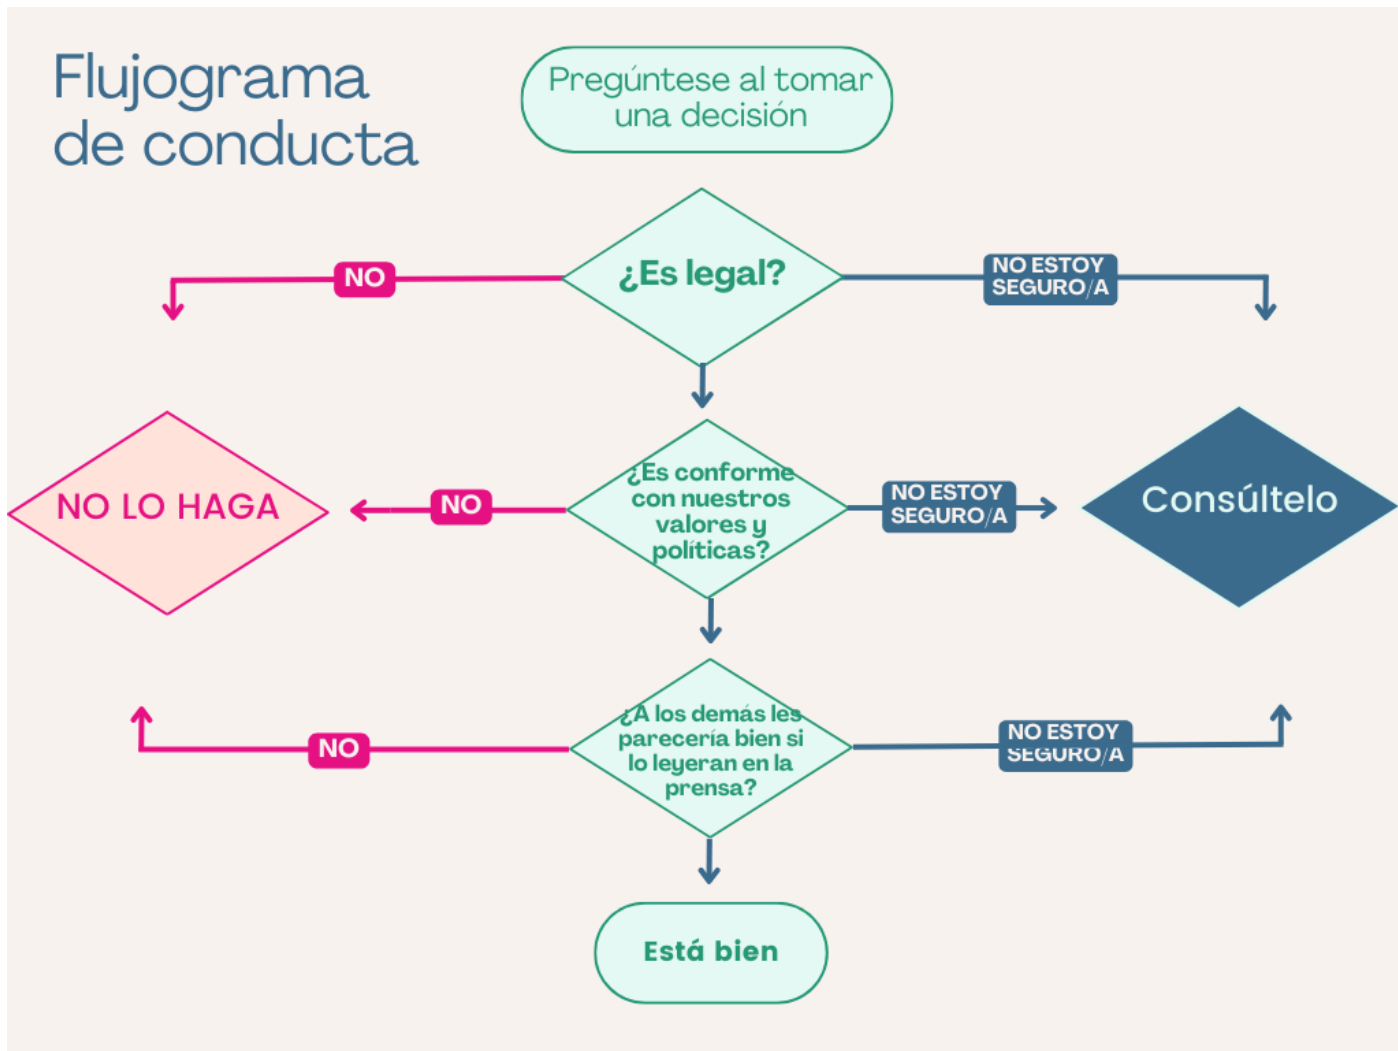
Flujograma de conducta

Pregúntese al tomar una decisión

NO

¿Es legal?

NO ESTOY SEGURO/A

NO LO HAGA

NO

¿Es conforme con nuestros valores y políticas?

NO ESTOY SEGURO/A

Consúltelo

NO

¿A los demás les parecería bien si lo leyeran en la prensa?

NO ESTOY SEGURO/A

Está bien